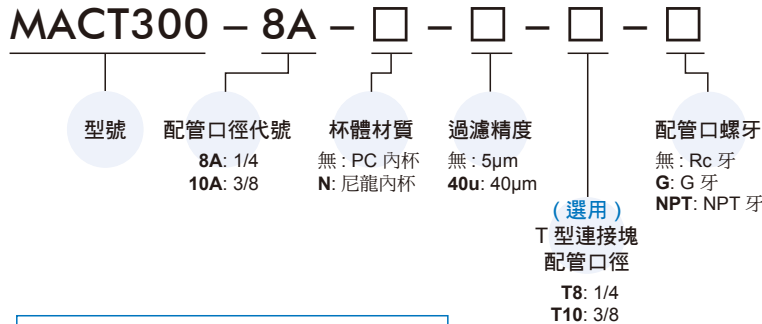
MACT300 – 8A – □ – □ – □ – □

型號

配管口徑代號
8A: 1/4
10A: 3/8

杯體材質
無 : PC 內杯
N: 尼龍內杯

過濾精度
無 : 5μm
40u: 40μm

（選用）
T 型連接塊
配管口徑
T8: 1/4
T10: 3/8

配管口螺牙
無 : Rc 牙
G: G 牙
NPT: NPT 牙